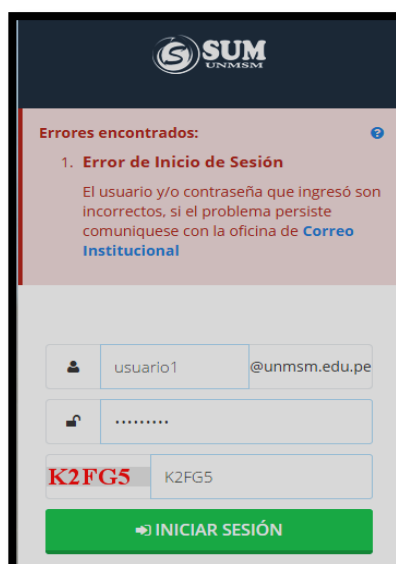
SUM
UNMSM

Errores encontrados:

1. Error de Inicio de Sesión

El usuario y/o contraseña que ingresó son incorrectos, si el problema persiste comuniquese con la oficina de Correo Institucional

usuario1 @unmsm.edu.pe

•••••••••

K2FG5 K2FG5

INICIAR SESIÓN